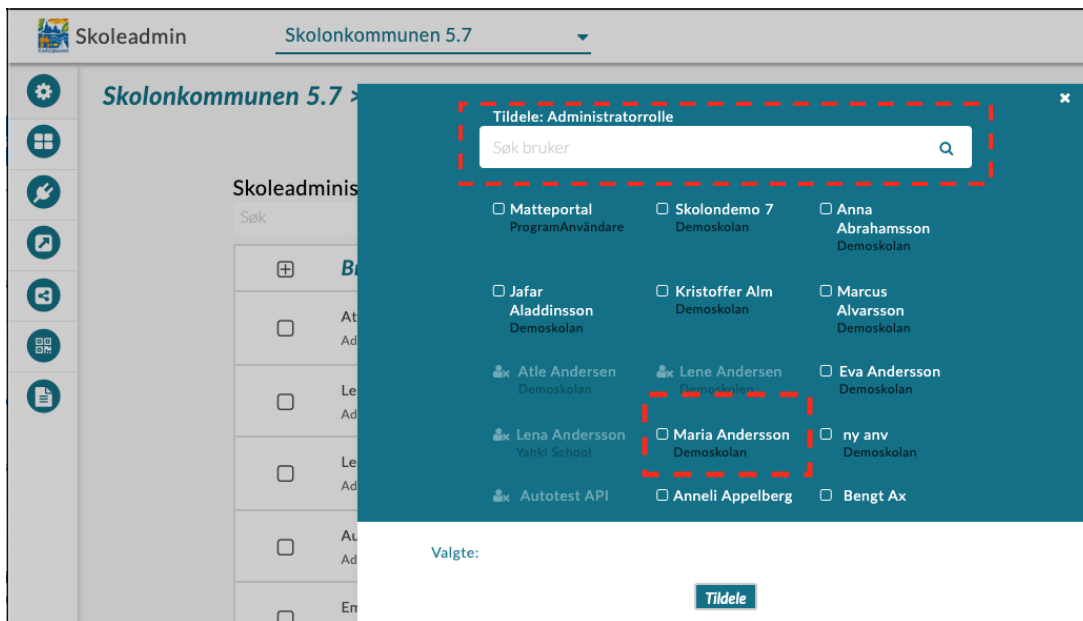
Skoleadmin

Skolonkommunen 5.7

Skolonkommunen 5.7 >

Skoleadminis

Søk

Br

At
Ad

Le
Ad

Le
Ad

Au
Ad

Em

Tildele: Administratorrolle

Søk bruker

Matteportal
ProgramAnvändare

Skolondemo 7
Demoskolan

Anna Abrahamsson
Demoskolan

Jafar Aladdinsson
Demoskolan

Kristoffer Alm
Demoskolan

Marcus Alvarsson
Demoskolan

Atle Andersen
Demoskolan

Lene Andersen
Demoskolan

Eva Andersson
Demoskolan

Lena Andersson
Yahki School

Maria Andersson
Demoskolan

ny anv
Demoskolan

Autotest API

Anneli Appelberg

Bengt Ax

Valgte:

Tildele